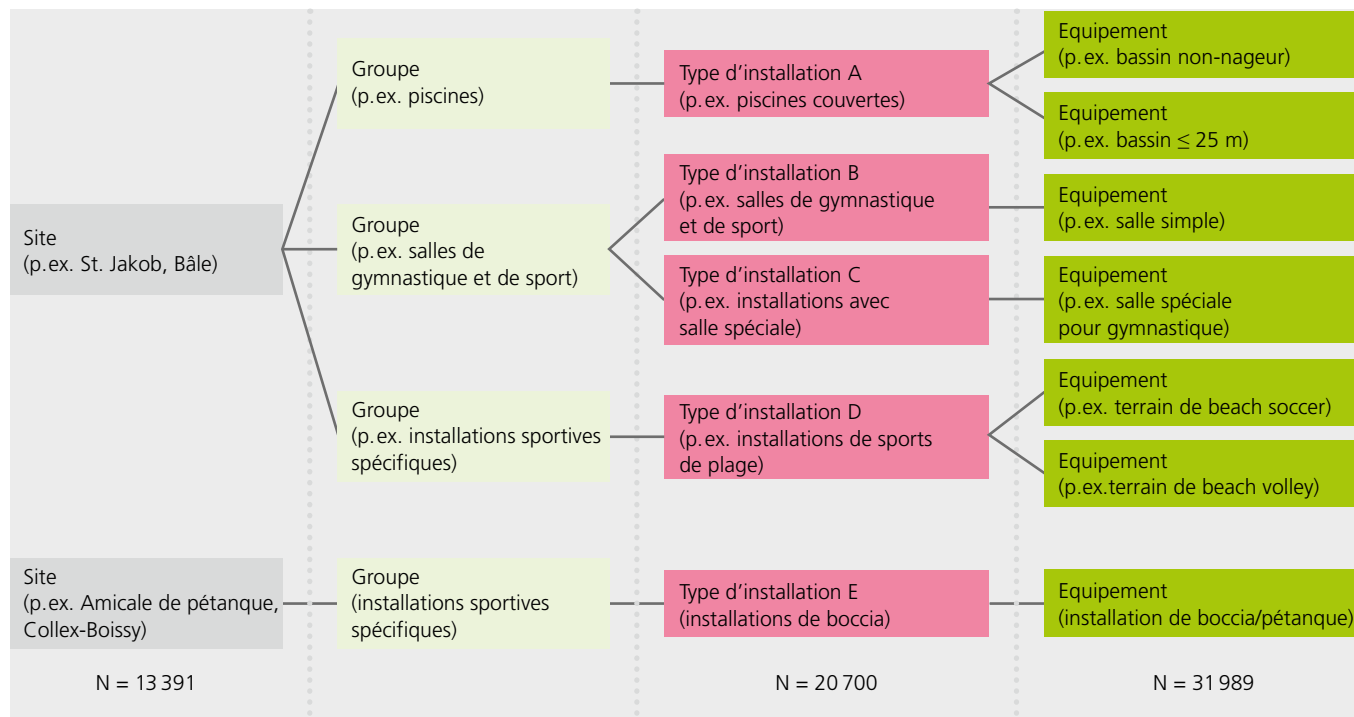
Site
(p.ex. St. Jakob, Bâle)

Groupe
(p.ex. piscines)

Type d’installation A
(p.ex. piscines couvertes)

Equipement
(p.ex. bassin non-nageur)

Equipement
(p.ex. bassin $\leq$ 25 m)

Groupe
(p.ex. salles de gymnastique et de sport)

Type d’installation B
(p.ex. salles de gymnastique et de sport)

Equipement
(p.ex. salle simple)

Type d’installation C
(p.ex. installations avec salle spéciale)

Equipement
(p.ex. salle spéciale pour gymnastique)

Groupe
(p.ex. installations sportives spécifiques)

Type d’installation D
(p.ex. installations de sports de plage)

Equipement
(p.ex. terrain de beach soccer)

Equipement
(p.ex.terrain de beach volley)

Site
(p.ex. Amicale de pétanque, Collex-Boissy)

Groupe
(installations sportives spécifiques)

Type d’installation E
(installations de boccia)

Equipement
(installation de boccia/pétanque)

N = 13 391

N = 20 700

N = 31 989